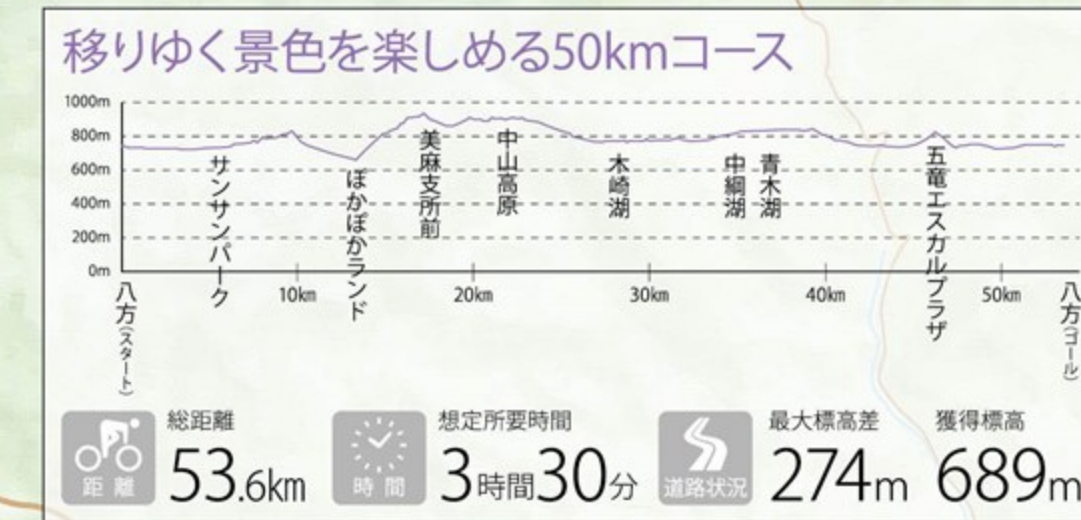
移りゆく景色を楽しめる50kmコース

1000m
800m
600m
400m
200m
0m

八方（スタート）
サンサンパーク
10km
ぽかぽかランド
美麻支所前
20km
中山高原
木崎湖
30km
中綱湖
青木湖
40km
五竜エスカルプラザ
50km
八方（ゴール）

距離
総距離
53.6km

時間
想定所要時間
3時間30分

道路状況
最大標高差
274m
獲得標高
689m